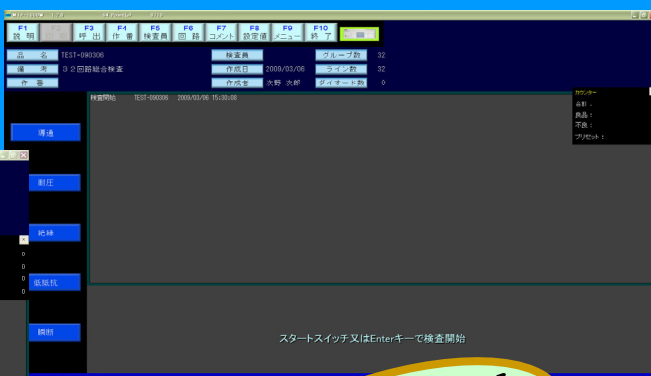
F1 説明 F2 F3 呼出 F4 作番 F5 検査員 F6 回路 F7 コメント F8 設定値 F9 メニュー F10 終了

品名 TEST-090306
備考 32回路総合検査
作番

検査員
作成日 2009/03/06
作成者 次郎 次郎

グループ数 32
ライン数 32
ダイオード数 0

検査開始 TEST-090306 2009/03/06 15:30:08

カウンター
合計：
良品：
不良：
プリセット：

導通
耐圧
絶縁
低抵抗
瞬断

0
0
0
0

スタートスイッチ又はEnterキーで検査開始